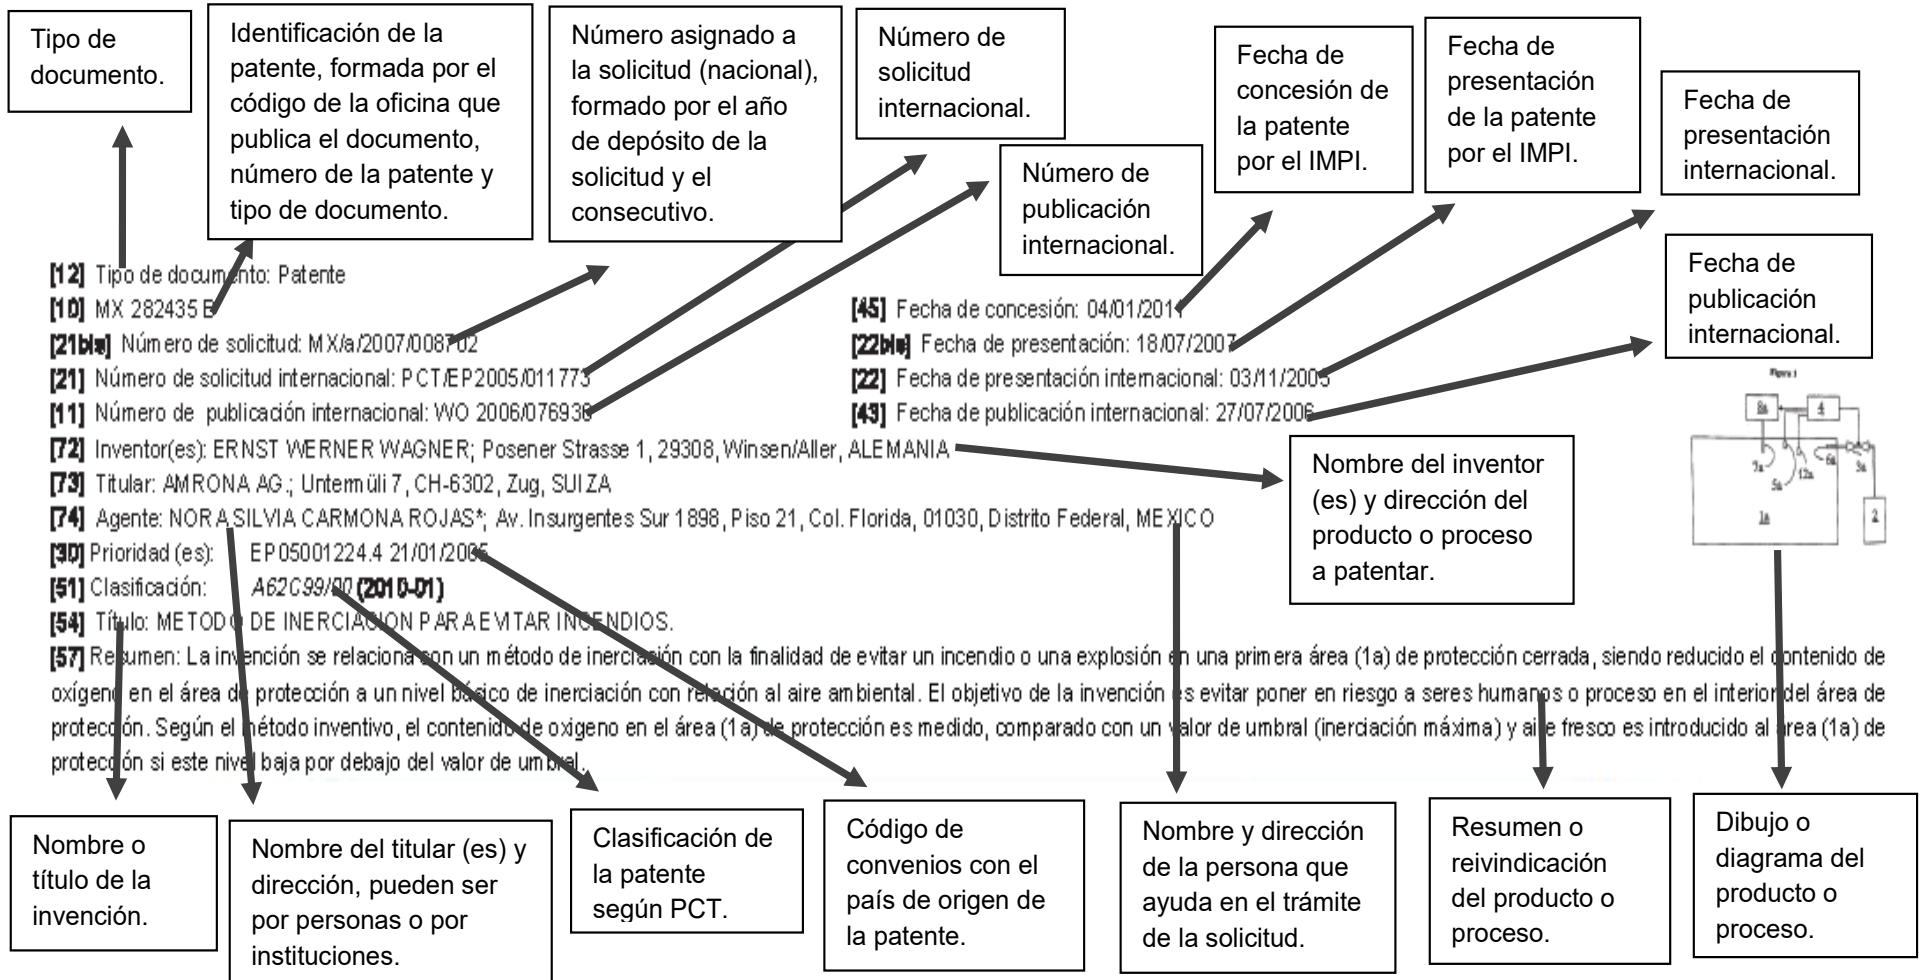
Tipo de documento.

Identificación de la patente, formada por el código de la oficina que publica el documento, número de la patente y tipo de documento.

Número asignado a la solicitud (nacional), formado por el año de depósito de la solicitud y el consecutivo.

Número de solicitud internacional.

Número de publicación internacional.

Fecha de concesión de la patente por el IMPI.

Fecha de presentación de la patente por el IMPI.

Fecha de presentación internacional.

Fecha de publicación internacional.

[12] Tipo de documento: Patente
[10] MX 282435 B
[21bis] Número de solicitud: MX/a/2007/008702
[21] Número de solicitud internacional: PCT/EP2005/011773
[11] Número de publicación internacional: WO 2006/076936
[72] Inventor(es): ERNST WERNER WAGNER; Posener Strasse 1, 29308, Winsen/Aller, ALEMANIA
[73] Titular: AMRONA AG.; Untermüli 7, CH-6302, Zug, SUIZA
[74] Agente: NORA SILVIA CARMONA ROJAS*; Av. Insurgentes Sur 1898, Piso 21, Col. Florida, 01030, Distrito Federal, MEXICO
[30] Prioridad (es): EP05001224.4 21/01/2005
[51] Clasificación: A62C99/00 (2010-01)
[54] Título: METODO DE INERCIACION PARA EVITAR INCENDIOS.

[45] Fecha de concesión: 04/01/2011
[22bis] Fecha de presentación: 18/07/2007
[22] Fecha de presentación internacional: 03/11/2005
[43] Fecha de publicación internacional: 27/07/2006

Nombre del inventor (es) y dirección del producto o proceso a patentar.

[57] Resumen: La invención se relaciona con un método de inerciación con la finalidad de evitar un incendio o una explosión en una primera área (1a) de protección cerrada, siendo reducido el contenido de oxígeno en el área de protección a un nivel básico de inerciación con relación al aire ambiental. El objetivo de la invención es evitar poner en riesgo a seres humanos o proceso en el interior del área de protección. Según el método inventivo, el contenido de oxigeno en el área (1a) de protección es medido, comparado con un valor de umbral (inerciación máxima) y aire fresco es introducido al área (1a) de protección si este nivel baja por debajo del valor de umbral.

Nombre o título de la invención.

Nombre del titular (es) y dirección, pueden ser por personas o por instituciones.

Clasificación de la patente según PCT.

Código de convenios con el país de origen de la patente.

Nombre y dirección de la persona que ayuda en el trámite de la solicitud.

Resumen o reivindicación del producto o proceso.

Dibujo o diagrama del producto o proceso.